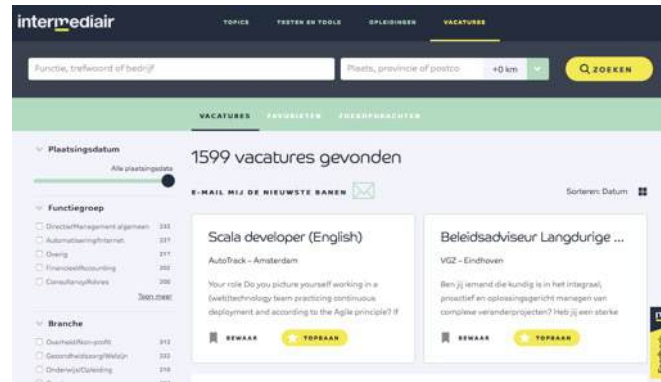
intermediair

TOPICS TESTEN EN TOOLS OPLEIDINGEN VACATURES

Functie, trefwoord of bedrijf

Plaats, provincie of postco

+0 km

ZOEKEN

VACATURES FAVORIETEN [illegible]

Plaatsingsdatum

Alle plaatsingsdata

Functiegroep

Directie/Management algemeen 333

Automatisering/Internet 237

Overig 217

Financieel/Accounting 202

Consultancy/Advies 200

Toon meer

Branche

Overheid/Non-profit 313

Gezondheidszorg/Welzijn 222

Onderwijs/Opleiding 210

1599 vacatures gevonden

E-MAIL MIJ DE NIEUWSTE BANEN

Sorteren: Datum

Scala developer (English)

AutoTrack - Amsterdam

Your role Do you picture yourself working in a (web)technology team practicing continuous deployment and according to the Agile principle? If

BEWAAR

TOPBAAN

Beleidsadviseur Langdurige ...

VGZ - Eindhoven

Ben jij iemand die kundig is in het integraal, proactief en oplossingsgericht managen van complexe veranderprojecten? Heb jij een sterke

BEWAAR

TOPBAAN